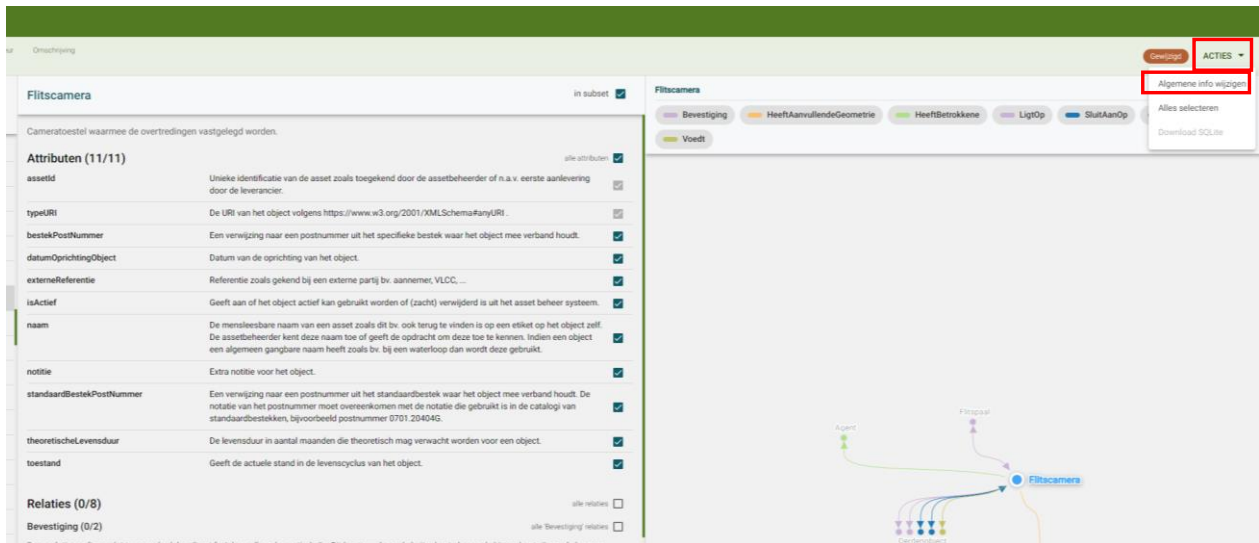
Omschrijving

Gewijzigd ACTIES

Algemene info wijzigen
Alles selecteren
Download SQLite

Flitscamera

in subset

Cameratoestel waarmee de overtredingen vastgelegd worden.

Attributen (11/11)

alle attributen

| | |
|---|---|
| assetId | Unieke identificatie van de asset zoals toegekend door de assetbeheerder of n.a.v. eerste aanlevering door de leverancier. |
| typeURI | De URI van het object volgens https://www.w3.org/2001/XMLSchema#anyURI . |
| bestekPostNummer | Een verwijzing naar een postnummer uit het specifieke bestek waar het object mee verband houdt. |
| datumOprichtingObject | Datum van de oprichting van het object. |
| externeReferentie | Referentie zoals gekend bij een externe partij bv. aannemer, VLCC, ... |
| isActief | Geeft aan of het object actief kan gebruikt worden of (zacht) verwijderd is uit het asset beheer systeem. |
| naam | De mensleesbare naam van een asset zoals dit bv. ook terug te vinden is op een etiket op het object zelf. De assetbeheerder kent deze naam toe of geeft de opdracht om deze toe te kennen. Indien een object een algemeen gangbare naam heeft zoals bv. bij een waterloop dan wordt deze gebruikt. |
| notitie | Extra notitie voor het object. |
| standaardBestekPostNummer | Een verwijzing naar een postnummer uit het standaardbestek waar het object mee verband houdt. De notatie van het postnummer moet overeenkomen met de notatie die gebruikt is in de catalogi van standaardbestekken, bijvoorbeeld postnummer 0701.20404G. |
| theoretischeLevensduur | De levensduur in aantal maanden die theoretisch mag verwacht worden voor een object. |
| toestand | Geeft de actuele stand in de levenscyclus van het object. |

Relaties (0/8)

alle relaties

Bevestiging (0/2)

alle 'Bevestiging' relaties

Flitscamera

Bevestiging HeeftAanvullendeGeometrie HeeftBetrokkene LigtOp SluitAanOp Voedt

Agent
Flitspaal
Flitscamera
Gemeenobject